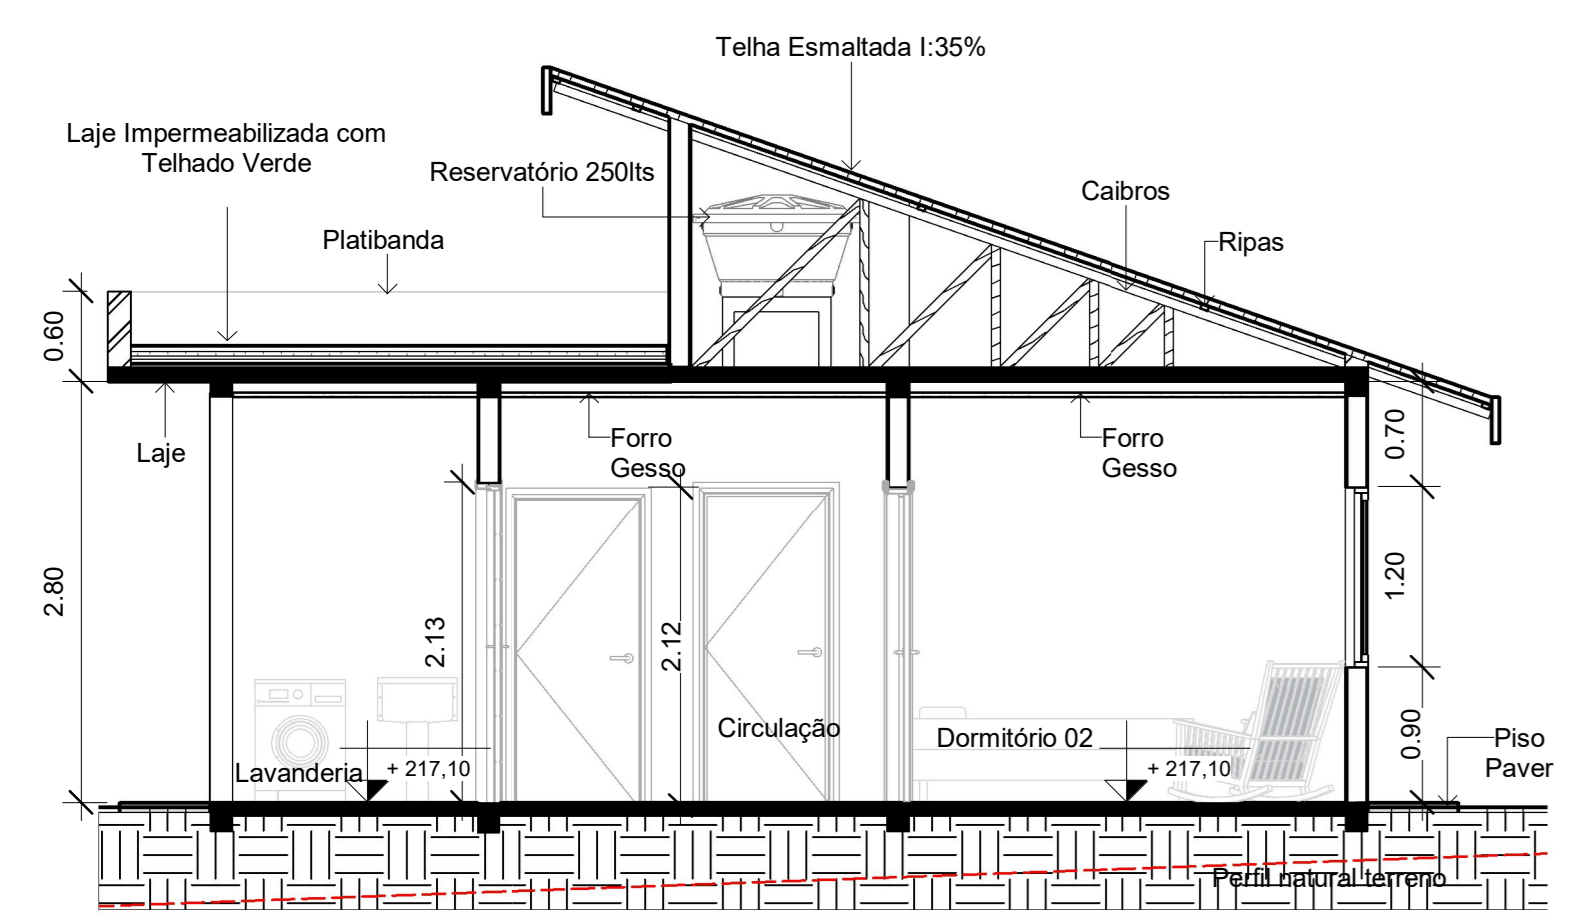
Telha Esmaltada I:35%

Laje Impermeabilizada com Telhado Verde

Reservatório 250lts

Caibros

Ripas

Platibanda

0.60

Laje

Forro Gesso

Forro Gesso

0.70

1.20

2.80

2.13

2.12

0.90

Circulação

Dormitório 02

Lavanderia

+ 217,10

+ 217,10

Piso Paver

Perfil natural terreno